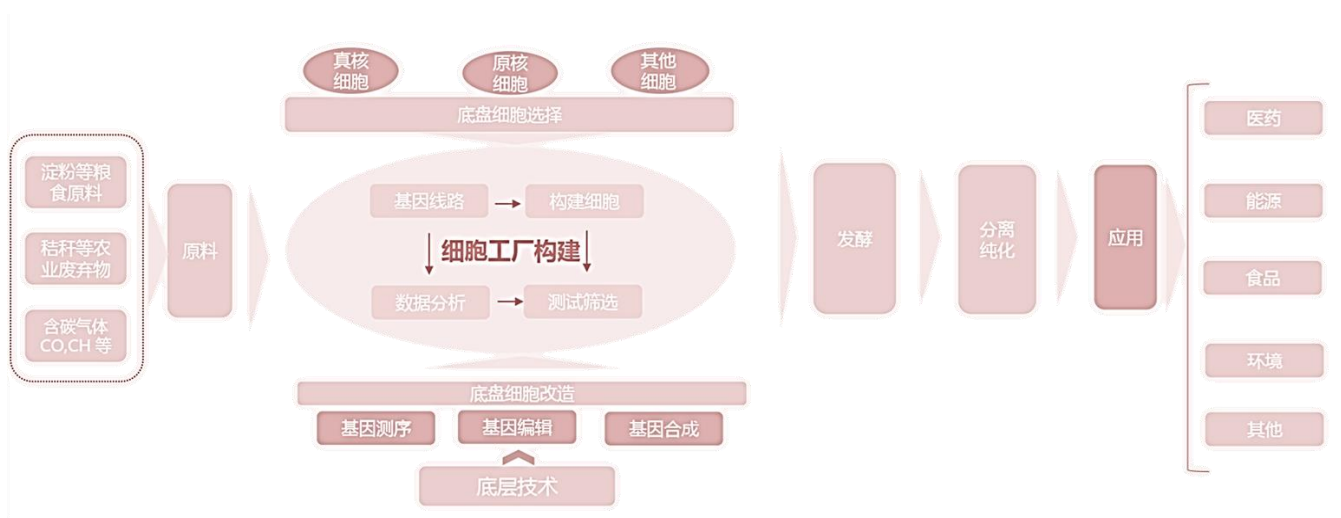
淀粉等粮食原料

秸秆等农业废弃物

含碳气体CO,CH 等

原料

真核细胞

原核细胞

其他细胞

底盘细胞选择

基因线路 → 构建细胞

细胞工厂构建

数据分析 → 测试筛选

底盘细胞改造

基因测序

基因编辑

基因合成

底层技术

发酵

分离纯化

应用

医药

能源

食品

环境

其他